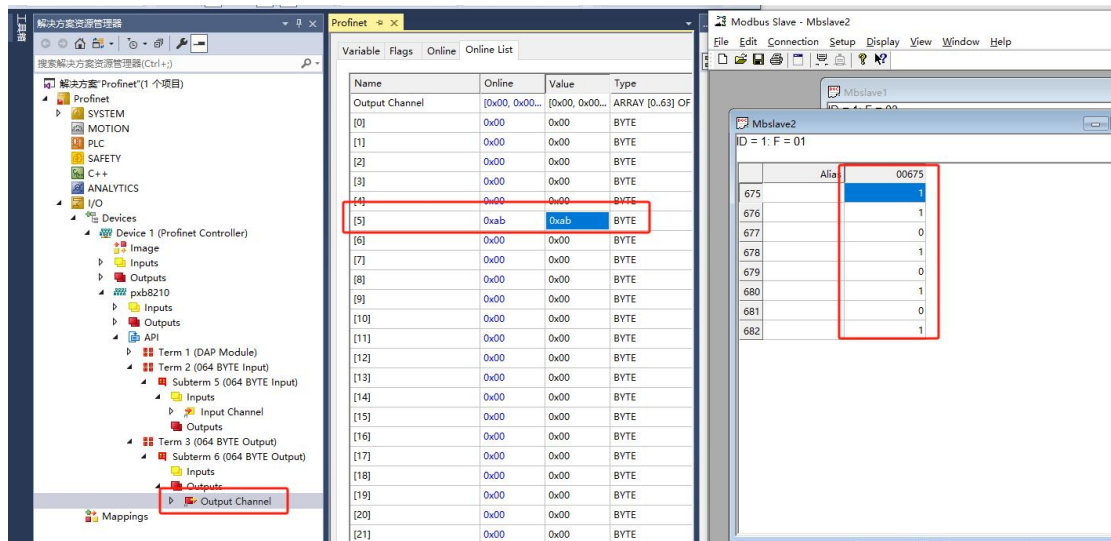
工具箱

解决方案资源管理器

搜索解决方案资源管理器(Ctrl+;)

解决方案"Profinet"(1 个项目)
Profinet
SYSTEM
MOTION
PLC
SAFETY
C++
ANALYTICS
I/O
Devices
Device 1 (Profinet Controller)
Image
Inputs
Outputs
pxb8210
Inputs
Outputs
API
Term 1 (DAP Module)
Term 2 (064 BYTE Input)
Subterm 5 (064 BYTE Input)
Inputs
Input Channel
Outputs
Term 3 (064 BYTE Output)
Subterm 6 (064 BYTE Output)
Inputs
Outputs
Output Channel
Mappings

Profinet

Variable Flags Online Online List

| Name | Online | Value | Type |
|---|---|---|---|
| Output Channel | [0x00, 0x00... | [0x00, 0x00... | ARRAY [0..63] OF |
| [0] | 0x00 | 0x00 | BYTE |
| [1] | 0x00 | 0x00 | BYTE |
| [2] | 0x00 | 0x00 | BYTE |
| [3] | 0x00 | 0x00 | BYTE |
| [4] | 0x00 | 0x00 | BYTE |
| [5] | 0xab | 0xab | BYTE |
| [6] | 0x00 | 0x00 | BYTE |
| [7] | 0x00 | 0x00 | BYTE |
| [8] | 0x00 | 0x00 | BYTE |
| [9] | 0x00 | 0x00 | BYTE |
| [10] | 0x00 | 0x00 | BYTE |
| [11] | 0x00 | 0x00 | BYTE |
| [12] | 0x00 | 0x00 | BYTE |
| [13] | 0x00 | 0x00 | BYTE |
| [14] | 0x00 | 0x00 | BYTE |
| [15] | 0x00 | 0x00 | BYTE |
| [16] | 0x00 | 0x00 | BYTE |
| [17] | 0x00 | 0x00 | BYTE |
| [18] | 0x00 | 0x00 | BYTE |
| [19] | 0x00 | 0x00 | BYTE |
| [20] | 0x00 | 0x00 | BYTE |
| [21] | 0x00 | 0x00 | BYTE |

Modbus Slave - Mbslave2
File Edit Connection Setup Display View Window Help

Mbslave1
ID = 1: F = 03

Mbslave2
ID = 1: F = 01

| | Alias | 00675 |
|---|---|---|
| 675 | | 1 |
| 676 | | 1 |
| 677 | | 0 |
| 678 | | 1 |
| 679 | | 0 |
| 680 | | 1 |
| 681 | | 0 |
| 682 | | 1 |